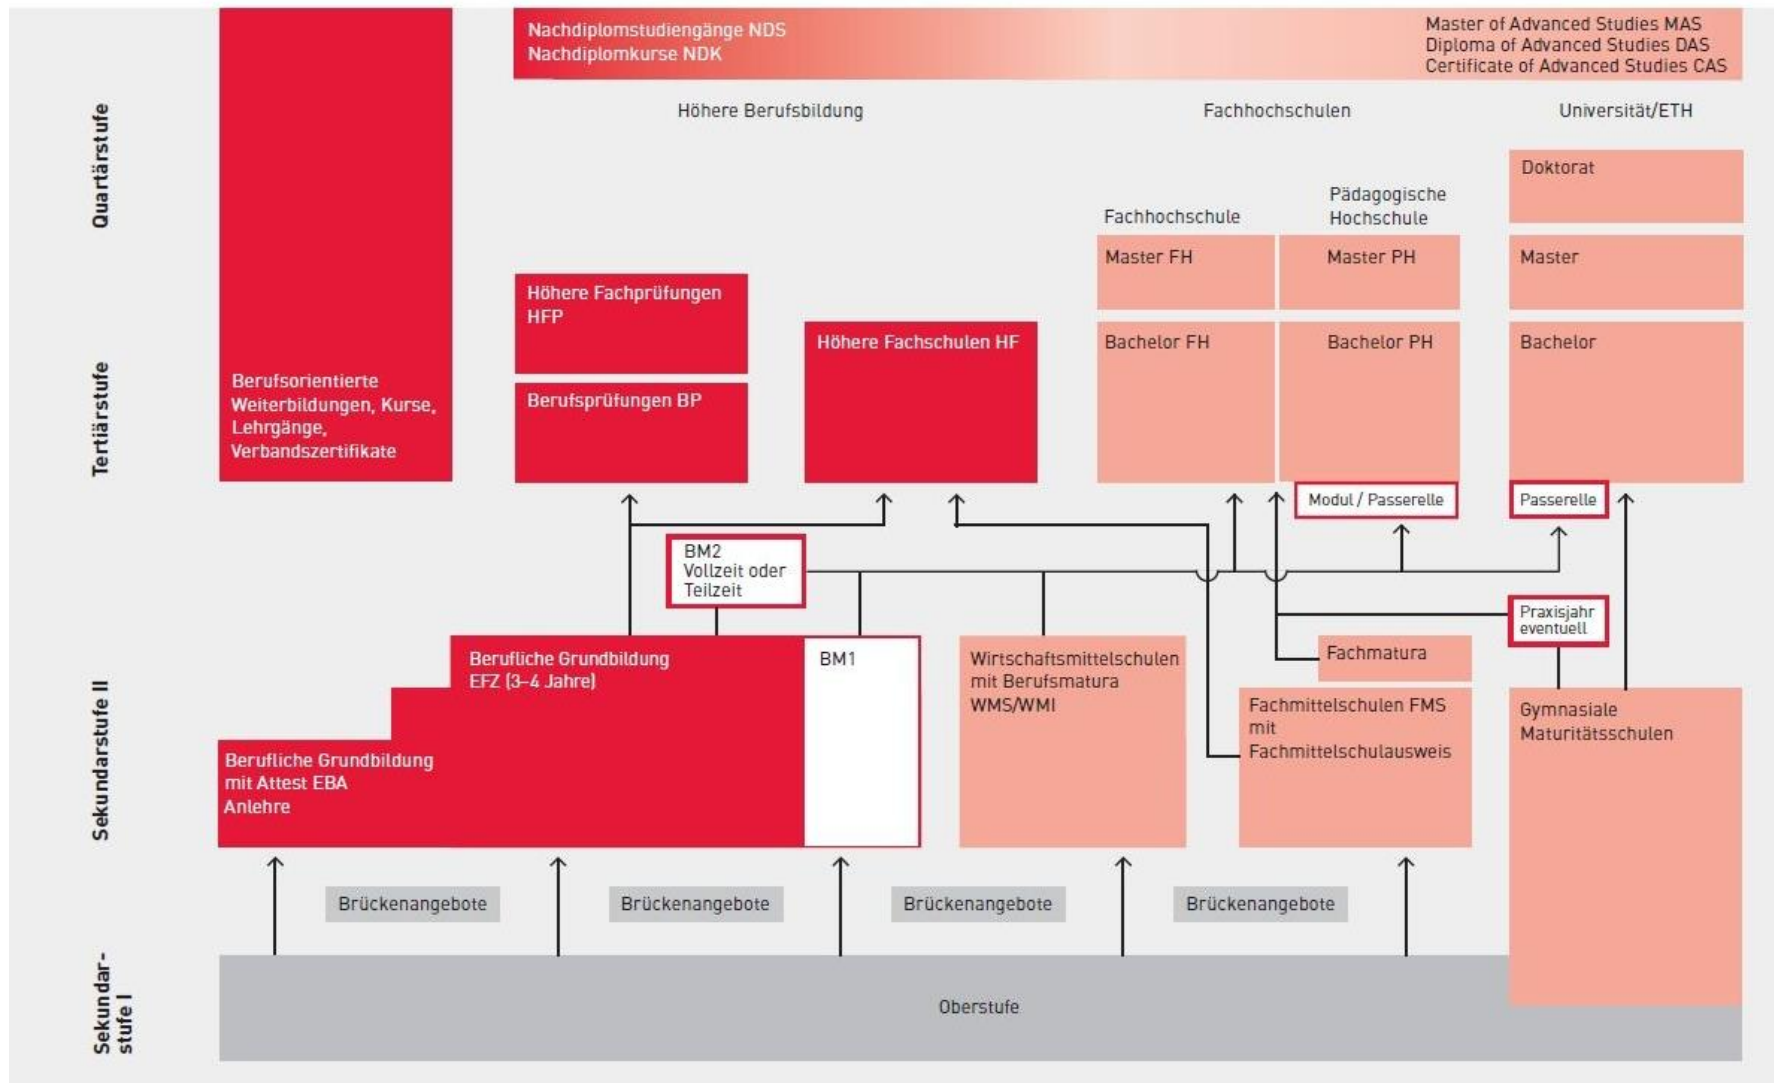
Quartärstufe

Tertiärstufe

Sekundarstufe II

Sekundarstufe I

Nachdiplomstudiengänge NDS
Nachdiplomkurse NDK

Master of Advanced Studies MAS
Diploma of Advanced Studies DAS
Certificate of Advanced Studies CAS

Höhere Berufsbildung

Fachhochschulen

Universität/ETH

Doktorat

Fachhochschule

Pädagogische Hochschule

Master FH

Master PH

Master

Höhere Fachprüfungen HFP

Höhere Fachschulen HF

Bachelor FH

Bachelor PH

Bachelor

Berufsorientierte Weiterbildungen, Kurse, Lehrgänge, Verbandszertifikate

Berufsprüfungen BP

Modul / Passerelle

Passerelle

BM2 Vollzeit oder Teilzeit

Praxisjahr eventuell

Berufliche Grundbildung EFZ (3–4 Jahre)

BM1

Wirtschaftsmittelschulen mit Berufsmatura WMS/WMI

Fachmatura

Fachmittelschulen FMS mit Fachmittelschulausweis

Gymnasiale Maturitätsschulen

Berufliche Grundbildung mit Attest EBA Anlehre

Brückenangebote

Brückenangebote

Brückenangebote

Brückenangebote

Oberstufe